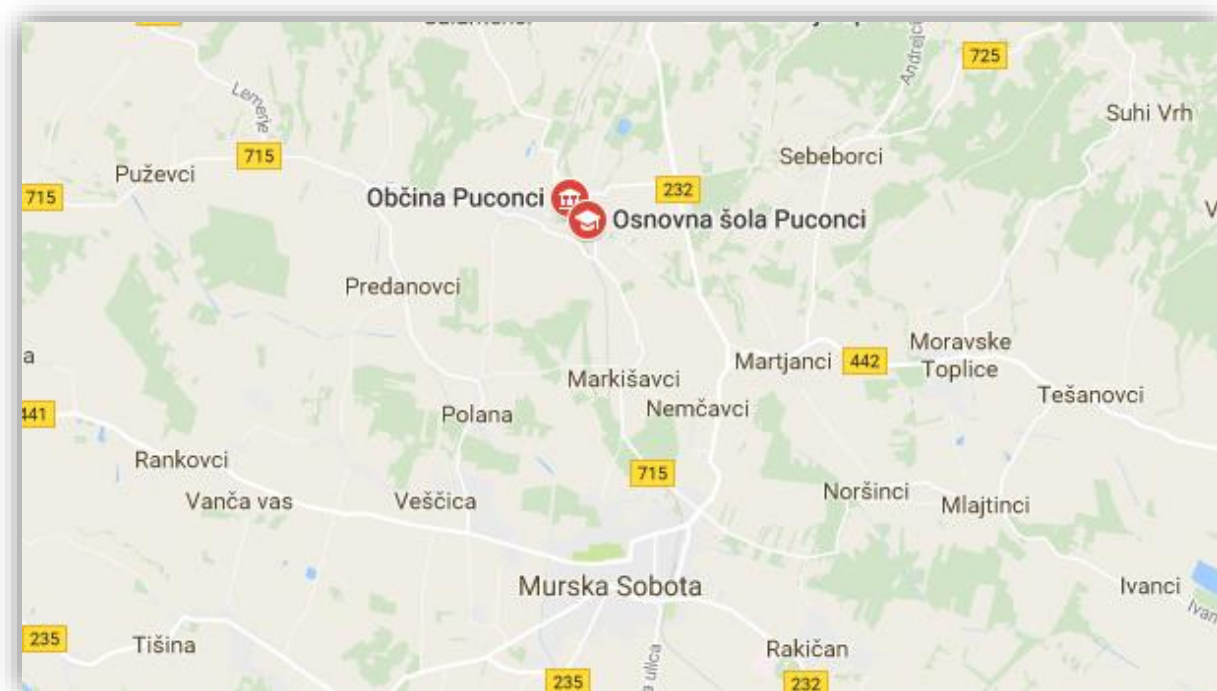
725
Andrejci
Suhi Vrh
Lemerje
715
Puževci
715
Sebeborci
Občina Puconci
232
Osnovna šola Puconci
Predanovci
Moravske Toplice
Martjanci
442
a
Markišavci
Tešanovci
Nemčavci
441
Polana
Rankovci
715
Vanča vas
Veščica
Noršinci
Mlajtinci
Murska Sobota
Ivanci
235
Tišina
Rakičan
235
232
ulica
Ivan